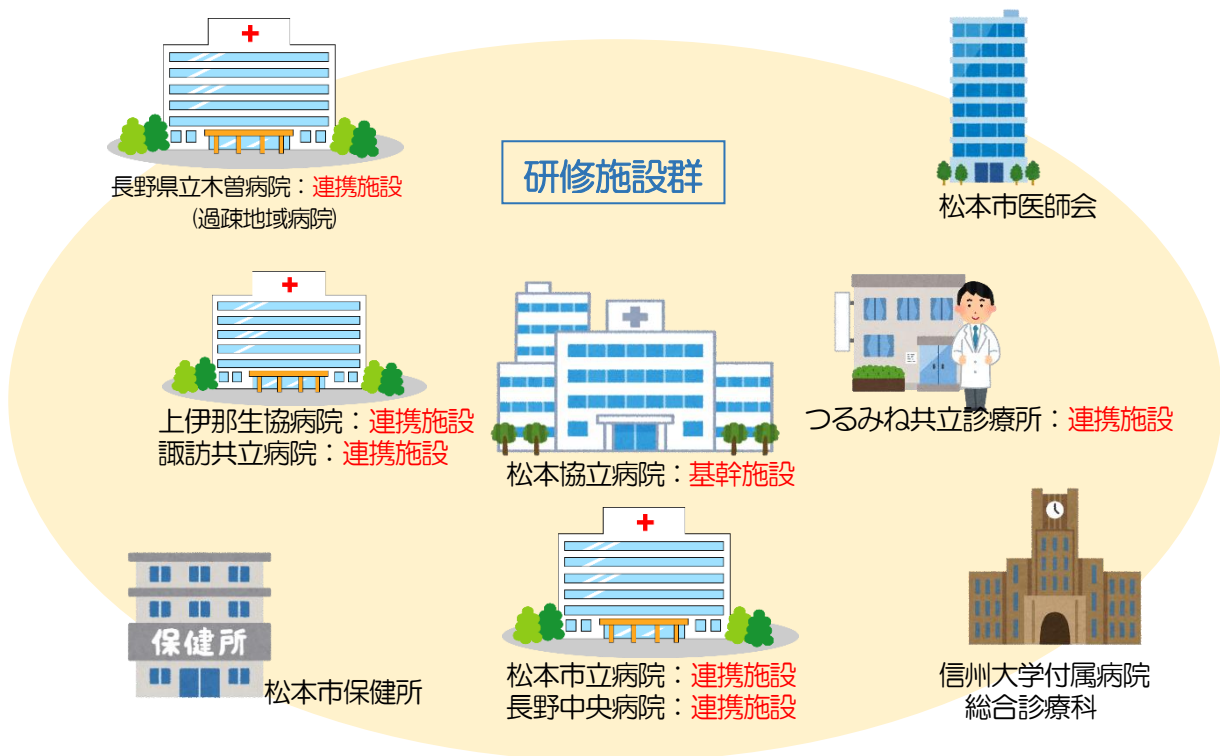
研修施設群

長野県立木曽病院：連携施設
（過疎地域病院）

松本市医師会

上伊那生協病院：連携施設
諏訪共立病院：連携施設

松本協立病院：基幹施設

つるみね共立診療所：連携施設

保健所

松本市保健所

松本市立病院：連携施設
長野中央病院：連携施設

信州大学付属病院
総合診療科